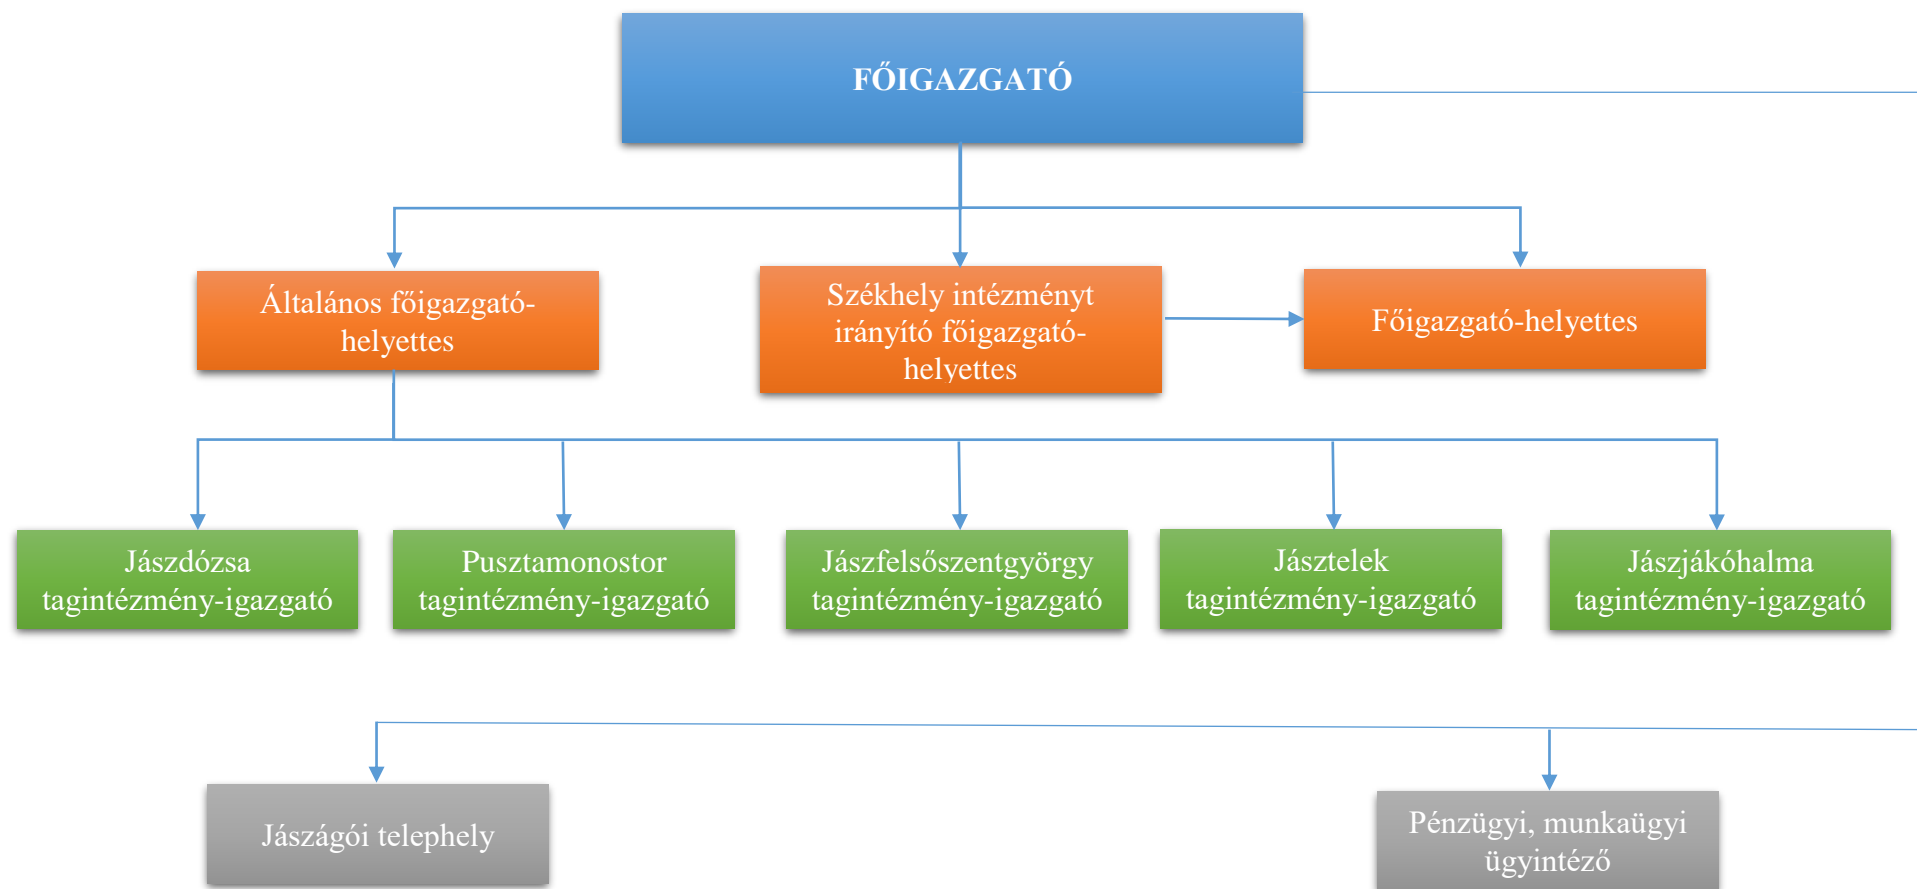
FŐIGAZGATÓ

Általános főigazgató-helyettes

Székhely intézményt irányító főigazgató-helyettes

Főigazgató-helyettes

Jászdózsa tagintézmény-igazgató

Pusztamonostor tagintézmény-igazgató

Jászfelsőszentgyörgy tagintézmény-igazgató

Jásztelek tagintézmény-igazgató

Jászjákóhalma tagintézmény-igazgató

Jászágói telephely

Pénzügyi, munkaügyi ügyintéző